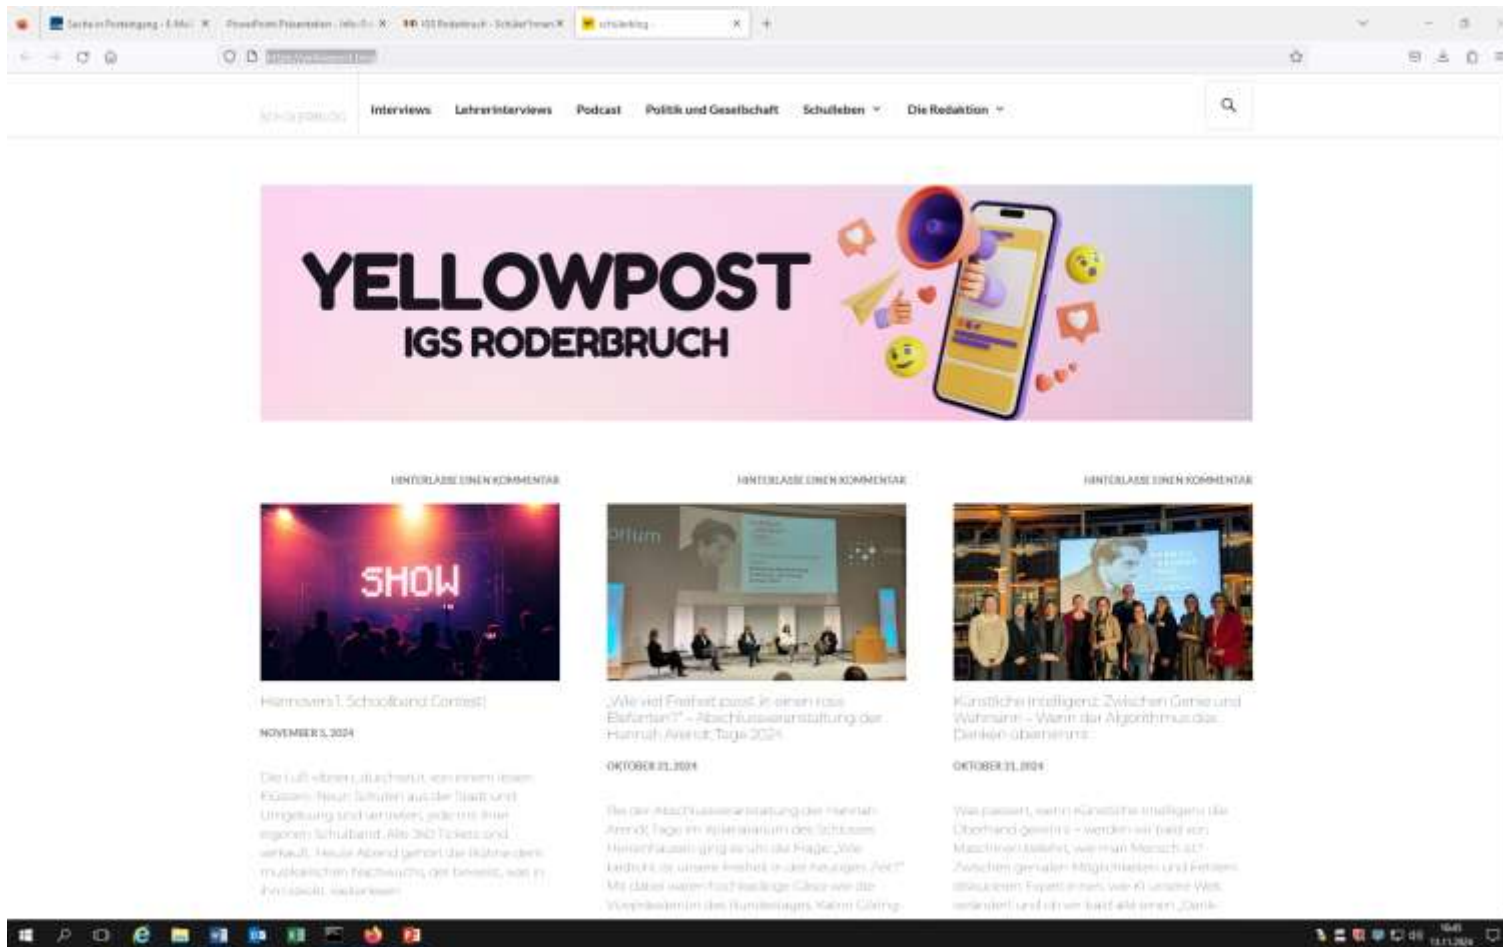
Interviews Lehrerinterviews Podcast Politik und Gesellschaft Schulleben Die Redaktion

YELLOWPOST
IGS RODERBRUCH

HINTERLASSE EINEN KOMMENTAR

SHOW

Hannovers 1. Schoolband Contest!

NOVEMBER 5, 2024

Die Luft vibriert, durchsetzt von einem leisen Flüstern. Neun Schulen aus der Stadt und Umgebung sind vertreten, jede mit ihrer eigenen Schulband. Alle 360 Tickets sind verkauft. Heute Abend gehört die Bühne dem musikalischen Nachwuchs, der beweist, was in ihm steckt. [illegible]

HINTERLASSE EINEN KOMMENTAR

„Wie viel Freiheit passt in einen rosa Elefanten?" – Abschlussveranstaltung der Hannah Arendt Tage 2024

OKTOBER 31, 2024

Bei der Abschlussveranstaltung der Hannah Arendt Tage im Atrium des Schlosses Herrenhausen ging es um die Frage „Wie liefert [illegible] unsere Freiheit in der heutigen Zeit?" Mit dabei waren hochkarätige Gäste wie die Vizepräsidentin des Bundestages Katrin Göring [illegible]

HINTERLASSE EINEN KOMMENTAR

Künstliche Intelligenz: Zwischen Genie und Wahnsinn – Wenn der Algorithmus das Denken übernimmt

OKTOBER 31, 2024

Was passiert, wenn künstliche Intelligenz die Oberhand gewinnt – werden wir bald von Maschinen ersetzt, wie man Mensch ist? Zwischen genialen Möglichkeiten und ethischen Bedenken: Experten wie KI unsere Welt verändert und ob wir bald alle einen „Denk- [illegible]